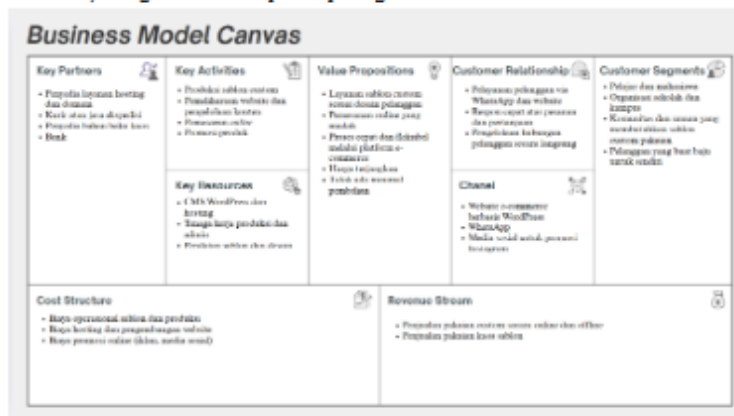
Business Model Canvas

Key Partners
- Penyedia layanan hosting dan domain
- Kurir atau jasa ekspedisi
- Penyedia bahan baku kaos
- Bank

Key Activities
- Produksi sablon custom
- Pemeliharaan website dan pengelolaan konten
- Pemasaran online
- Promosi produk

Key Resources
- CMS WordPress dan hosting
- Tenaga kerja produksi dan admin
- Peralatan sablon dan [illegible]

Value Propositions
- Layanan sablon custom sesuai desain pelanggan
- Pemesanan online yang mudah
- Proses cepat dan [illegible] melalui platform e-commerce
- Harga terjangkau
- Sistem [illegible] pembelian

Customer Relationship
- Pelayanan pelanggan via WhatsApp dan website
- Respon cepat atas pesanan dan pertanyaan
- Pengelolaan hubungan pelanggan secara langsung

Chanel
- Website e-commerce berbasis WordPress
- WhatsApp
- Media sosial untuk promosi Instagram

Customer Segments
- Pelajar dan mahasiswa
- Organisasi sekolah dan kampus
- Komunitas dan umum yang membutuhkan sablon custom pakaian
- Pelanggan yang buat baju untuk sendiri

Cost Structure
- Biaya operasional sablon dan produksi
- Biaya hosting dan pengembangan website
- Biaya promosi online (iklan, media sosial)

Revenue Stream
- Penjualan pakaian custom secara online dan offline
- Penjualan pakaian kaos sablon